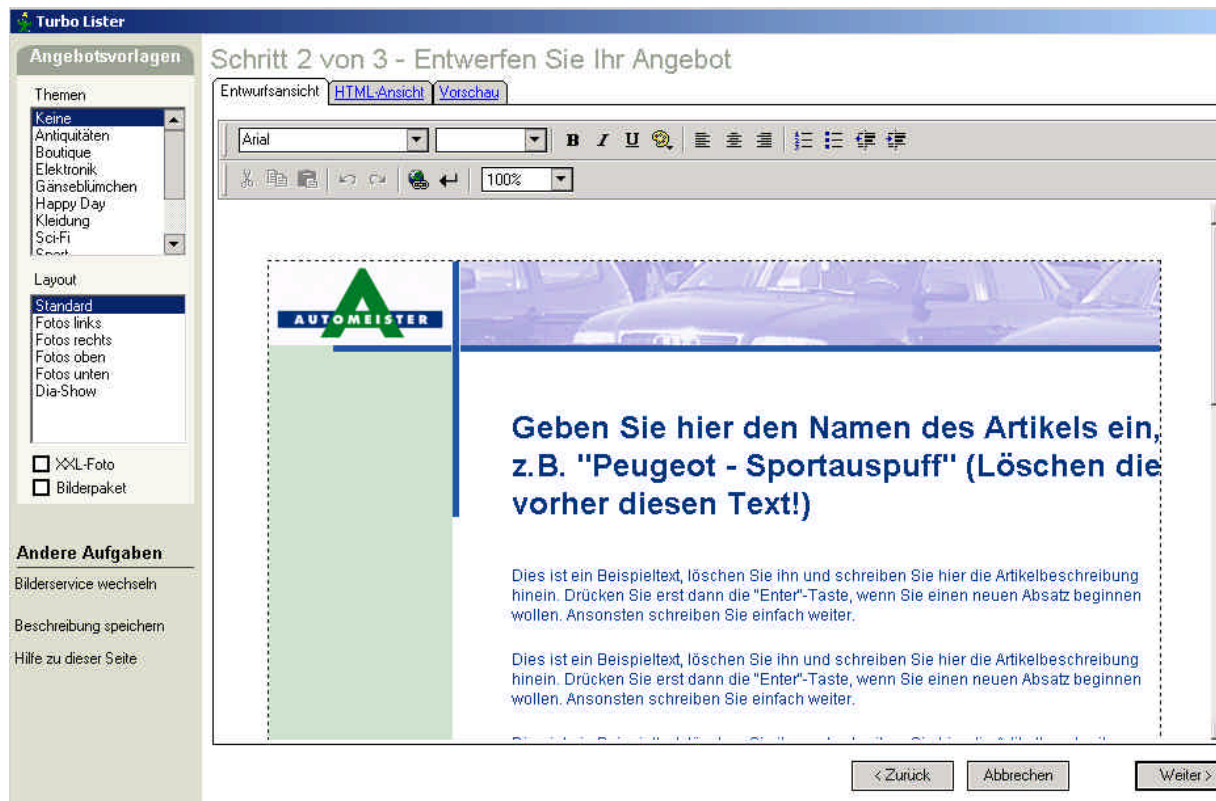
Turbo Lister

Angebotsvorlagen

Themen

Keine
Antiquitäten
Boutique
Elektronik
Gänseblümchen
Happy Day
Kleidung
Sci-Fi
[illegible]

Layout

Standard
Fotos links
Fotos rechts
Fotos oben
Fotos unten
Dia-Show

XXL-Foto
Bilderpaket

Andere Aufgaben

Bilderservice wechseln

Beschreibung speichern

Hilfe zu dieser Seite

Schritt 2 von 3 - Entwerfen Sie Ihr Angebot

Entwurfsansicht | HTML-Ansicht | Vorschau

Arial

B I U

100%

AUTOMEISTER

Geben Sie hier den Namen des Artikels ein, z.B. "Peugeot - Sportauspuff" (Löschen die vorher diesen Text!)

Dies ist ein Beispieltext, löschen Sie ihn und schreiben Sie hier die Artikelbeschreibung hinein. Drücken Sie erst dann die "Enter"-Taste, wenn Sie einen neuen Absatz beginnen wollen. Ansonsten schreiben Sie einfach weiter.

Dies ist ein Beispieltext, löschen Sie ihn und schreiben Sie hier die Artikelbeschreibung hinein. Drücken Sie erst dann die "Enter"-Taste, wenn Sie einen neuen Absatz beginnen wollen. Ansonsten schreiben Sie einfach weiter.

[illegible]

< Zurück | Abbrechen | Weiter >